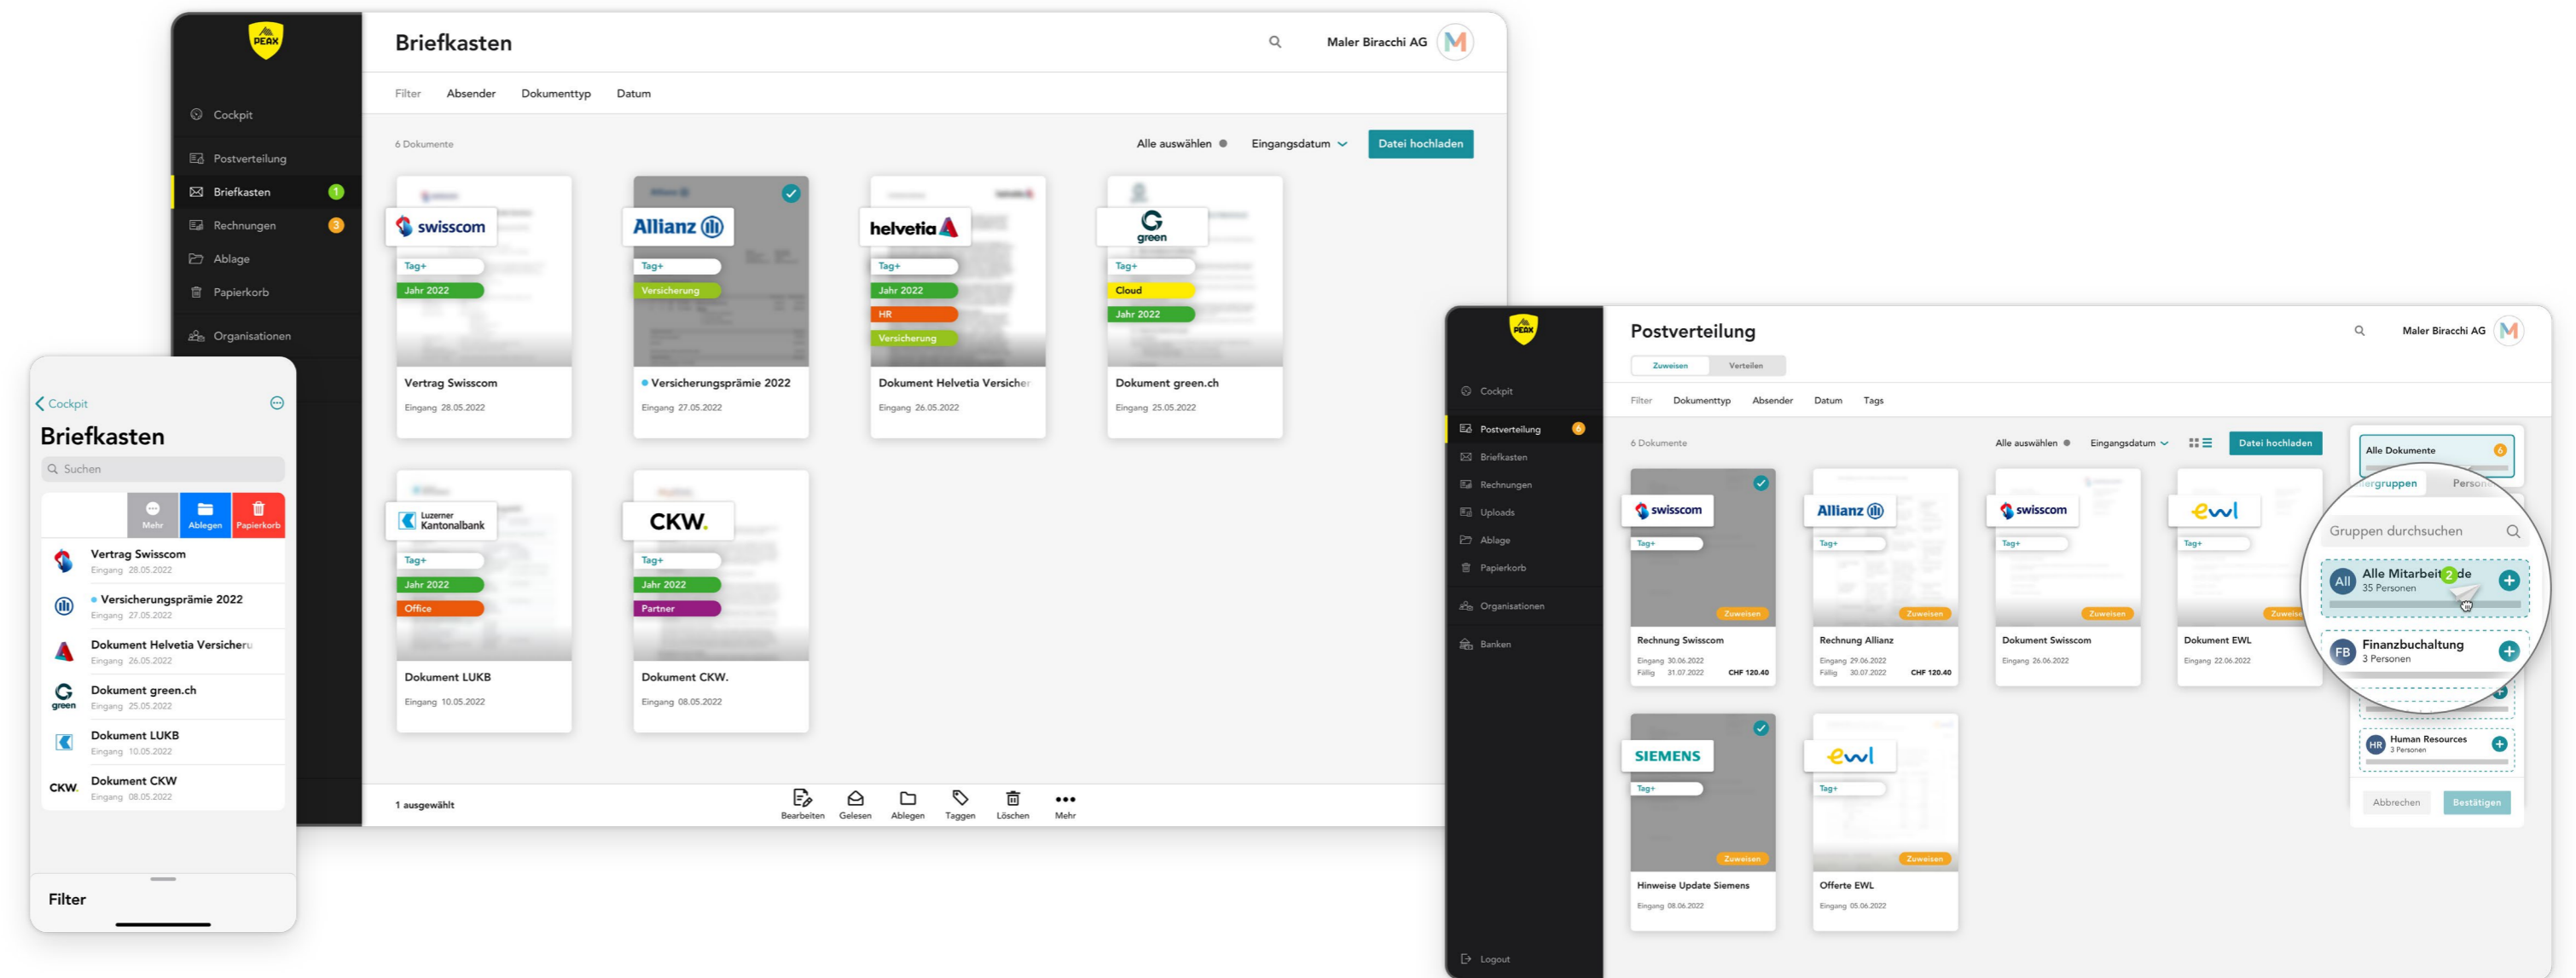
PEAX

Cockpit
Postverteilung
Briefkasten 1
Rechnungen 3
Ablage
Papierkorb
Organisationen

Briefkasten

Maler Biracchi AG M

Filter Absender Dokumenttyp Datum

6 Dokumente

Alle auswählen Eingangsdatum Datei hochladen

swisscom
Tag+
Jahr 2022
Vertrag Swisscom
Eingang 28.05.2022

Allianz
Tag+
Versicherung
Versicherungsprämie 2022
Eingang 27.05.2022

helvetia
Tag+
Jahr 2022
HR
Versicherung
Dokument Helvetia Versicher
Eingang 26.05.2022

green
Tag+
Cloud
Jahr 2022
Dokument green.ch
Eingang 25.05.2022

Luzerner Kantonalbank
Tag+
Jahr 2022
Office
Dokument LUKB
Eingang 10.05.2022

CKW.
Tag+
Jahr 2022
Partner
Dokument CKW.
Eingang 08.05.2022

1 ausgewählt

Bearbeiten Gelesen Ablegen Taggen Löschen Mehr

Cockpit
Briefkasten
Suchen
Mehr Ablegen Papierkorb
Vertrag Swisscom
Eingang 28.05.2022
Versicherungsprämie 2022
Eingang 27.05.2022
Dokument Helvetia Versicheru
Eingang 26.05.2022
Dokument green.ch
Eingang 25.05.2022
Dokument LUKB
Eingang 10.05.2022
CKW. Dokument CKW
Eingang 08.05.2022
Filter

PEAX
Cockpit
Postverteilung 6
Briefkasten
Rechnungen
Uploads
Ablage
Papierkorb
Organisationen
Banken
Logout

Postverteilung
Maler Biracchi AG M
Zuweisen Verteilen
Filter Dokumenttyp Absender Datum Tags
6 Dokumente
Alle auswählen Eingangsdatum Datei hochladen

swisscom
Tag+
Zuweisen
Rechnung Swisscom
Eingang 30.06.2022
Fällig 31.07.2022 CHF 120.40

Allianz
Tag+
Zuweisen
Rechnung Allianz
Eingang 29.06.2022
Fällig 30.07.2022 CHF 120.40

swisscom
Tag+
Zuweisen
Dokument Swisscom
Eingang 26.06.2022

ewl
Tag+
Zuweisen
Dokument EWL
Eingang 22.06.2022

SIEMENS
Tag+
Zuweisen
Hinweise Update Siemens
Eingang 08.06.2022

ewl
Tag+
Zuweisen
Offerte EWL
Eingang 05.06.2022

Alle Dokumente 6
ergruppen Person
Gruppen durchsuchen
All Alle Mitarbeit 2 de
35 Personen
FB Finanzbuchhaltung
3 Personen
HR Human Resources
3 Personen
Abbrechen Bestätigen